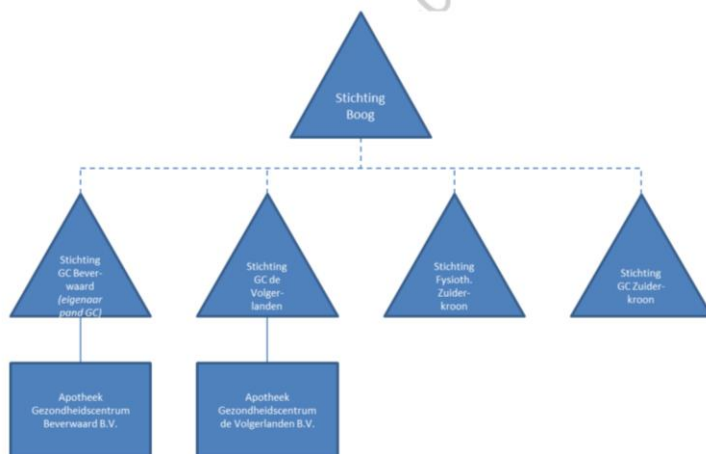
Stichting Boog

Stichting GC Beverwaard *(eigenaar pand GC)*

Stichting GC de Volgerlanden

Stichting Fysioth. Zuiderkroon

Stichting GC Zuiderkroon

Apotheek Gezondheidscentrum Beverwaard B.V.

Apotheek Gezondheidscentrum de Volgerlanden B.V.